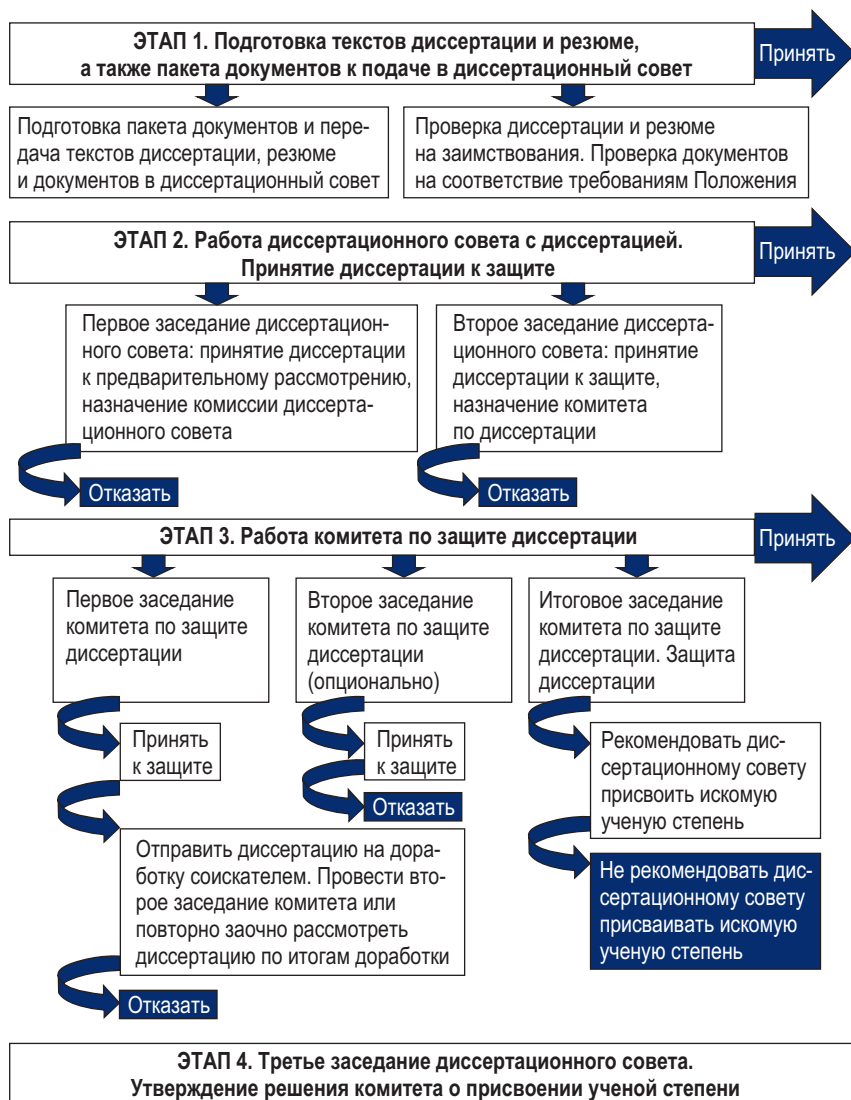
ЭТАП 1. Подготовка текстов диссертации и резюме, а также пакета документов к подаче в диссертационный совет

Принять

Подготовка пакета документов и передача текстов диссертации, резюме и документов в диссертационный совет

Проверка диссертации и резюме на заимствования. Проверка документов на соответствие требованиям Положения

ЭТАП 2. Работа диссертационного совета с диссертацией. Принятие диссертации к защите

Принять

Первое заседание диссертационного совета: принятие диссертации к предварительному рассмотрению, назначение комиссии диссертационного совета

Отказать

Второе заседание диссертационного совета: принятие диссертации к защите, назначение комитета по диссертации

Отказать

ЭТАП 3. Работа комитета по защите диссертации

Принять

Первое заседание комитета по защите диссертации

Принять к защите

Отправить диссертацию на доработку соискателем. Провести второе заседание комитета или повторно заочно рассмотреть диссертацию по итогам доработки

Отказать

Второе заседание комитета по защите диссертации (опционально)

Принять к защите

Отказать

Итоговое заседание комитета по защите диссертации. Защита диссертации

Рекомендовать диссертационному совету присвоить искомую ученую степень

Не рекомендовать диссертационному совету присваивать искомую ученую степень

ЭТАП 4. Третье заседание диссертационного совета. Утверждение решения комитета о присвоении ученой степени